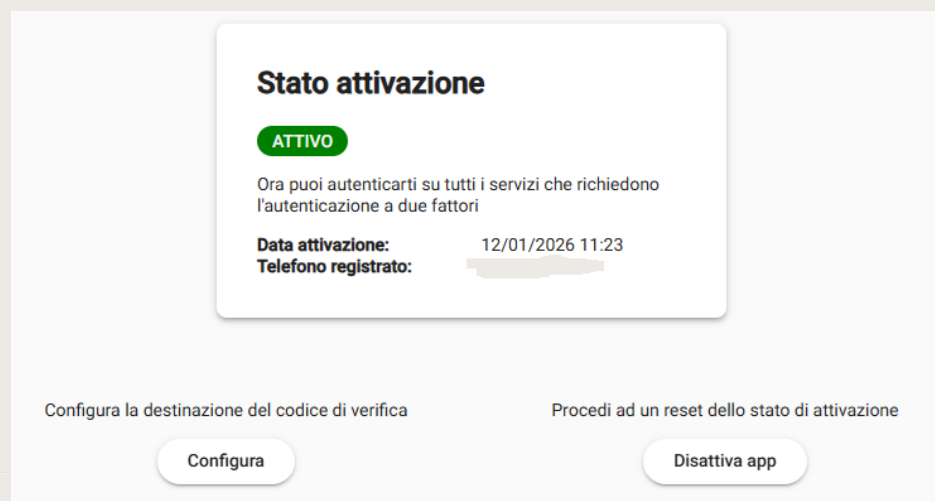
Stato attivazione

ATTIVO

Ora puoi autenticarti su tutti i servizi che richiedono l'autenticazione a due fattori

Data attivazione: 12/01/2026 11:23
Telefono registrato: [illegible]

Configura la destinazione del codice di verifica

Configura

Procedi ad un reset dello stato di attivazione

Disattiva app